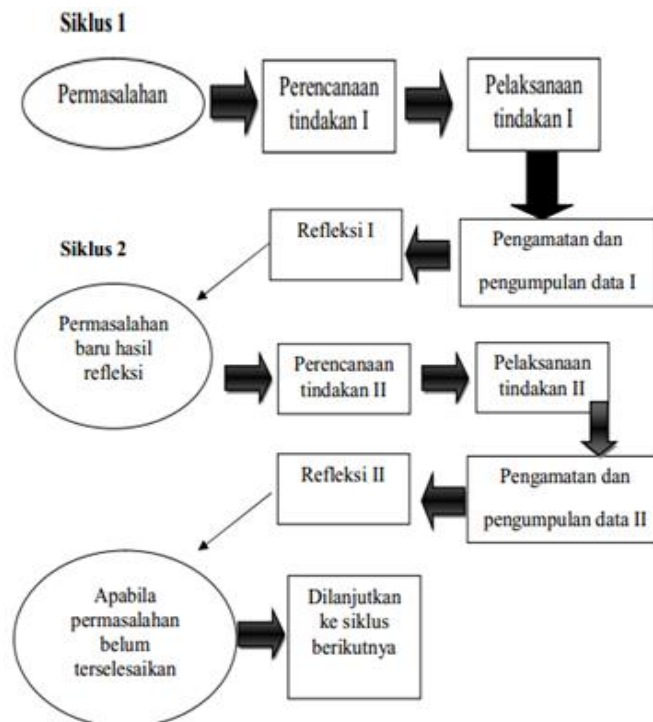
Siklus 1

Permasalahan

Perencanaan tindakan I

Pelaksanaan tindakan I

Refleksi I

Siklus 2

Pengamatan dan pengumpulan data I

Permasalahan baru hasil refleksi

Perencanaan tindakan II

Pelaksanaan tindakan II

Refleksi II

Pengamatan dan pengumpulan data II

Apabila permasalahan belum terselesaikan

Dilanjutkan ke siklus berikutnya